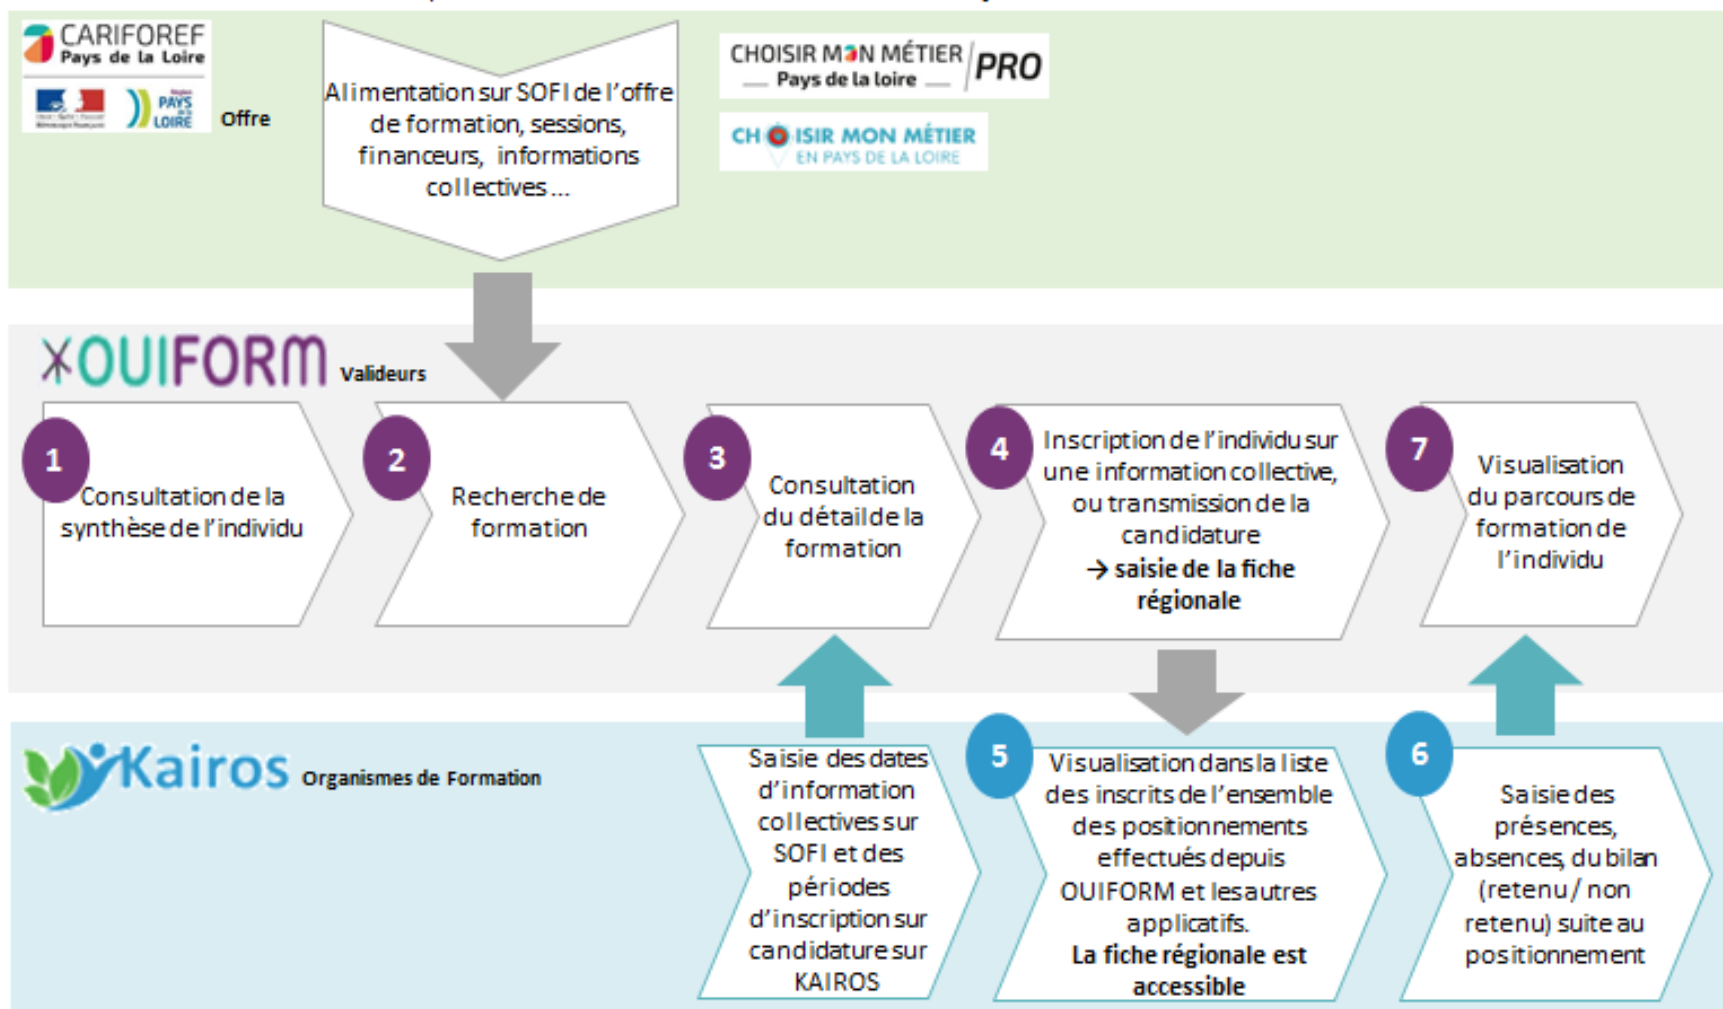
CARIFOREF Pays de la Loire

PAYS DE LA LOIRE

Offre

Alimentation sur SOFI de l'offre de formation, sessions, financeurs, informations collectives…

CHOISIR MON MÉTIER Pays de la loire PRO

CHOISIR MON MÉTIER EN PAYS DE LA LOIRE

OUIFORM Valideurs

1 Consultation de la synthèse de l'individu

2 Recherche de formation

3 Consultation du détail de la formation

4 Inscription de l'individu sur une information collective, ou transmission de la candidature → saisie de la fiche régionale

7 Visualisation du parcours de formation de l'individu

Kairos Organismes de Formation

Saisie des dates d'information collectives sur SOFI et des périodes d'inscription sur candidature sur KAIROS

5 Visualisation dans la liste des inscrits de l'ensemble des positionnements effectués depuis OUIFORM et les autres applicatifs. La fiche régionale est accessible

6 Saisie des présences, absences, du bilan (retenu / non retenu) suite au positionnement